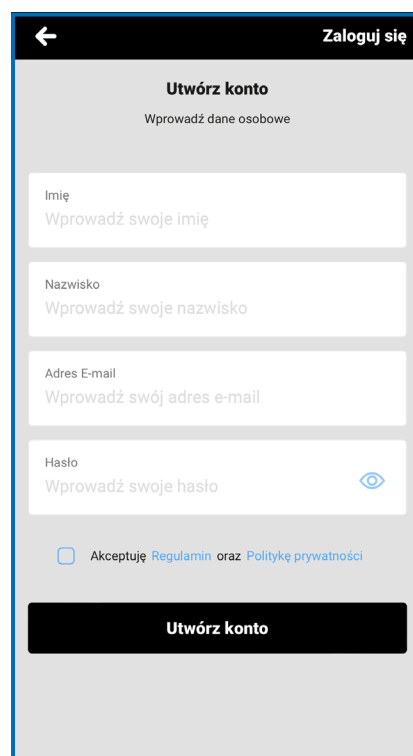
Zaloguj się

Utwórz konto

Wprowadź dane osobowe

Imię
Wprowadź swoje imię

Nazwisko
Wprowadź swoje nazwisko

Adres E-mail
Wprowadź swój adres e-mail

Hasło
Wprowadź swoje hasło

Akceptuję Regulamin oraz Politykę prywatności

Utwórz konto